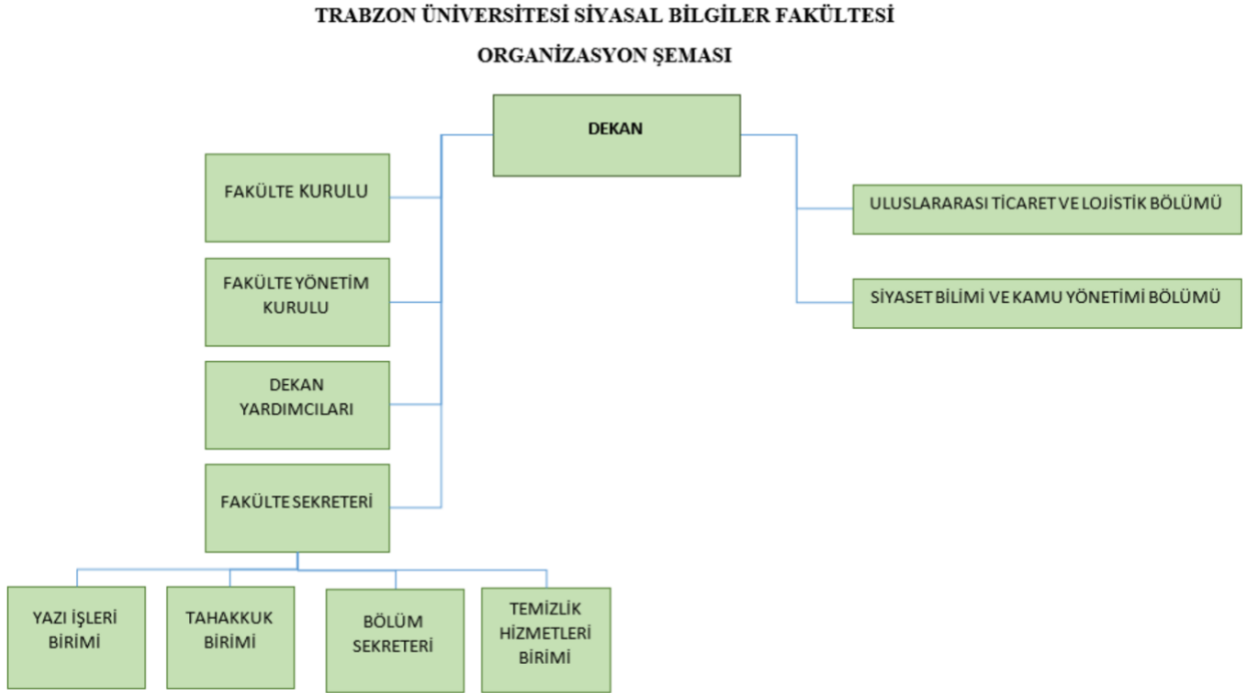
TRABZON ÜNİVERSİTESİ SİYASAL BİLGİLER FAKÜLTESİ

ORGANİZASYON ŞEMASI

DEKAN

FAKÜLTE KURULU

FAKÜLTE YÖNETİM KURULU

DEKAN YARDIMCILARI

FAKÜLTE SEKRETERİ

ULUSLARARASI TİCARET VE LOJİSTİK BÖLÜMÜ

SİYASET BİLİMİ VE KAMU YÖNETİMİ BÖLÜMÜ

YAZI İŞLERİ BİRİMİ

TAHAKKUK BİRİMİ

BÖLÜM SEKRETERİ

TEMİZLİK HİZMETLERİ BİRİMİ